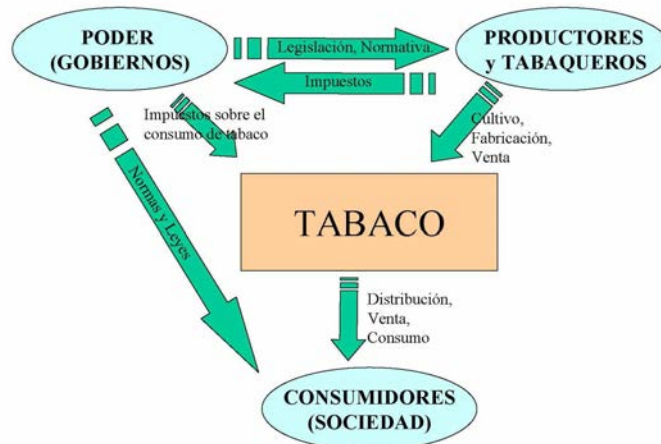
PODER (GOBIERNOS)

Legislación, Normativa

PRODUCTORES y TABAQUEROS

Impuestos

Impuestos sobre el consumo de tabaco

Cultivo, Fabricación, Venta

Normas y Leyes

TABACO

Distribución, Venta, Consumo

CONSUMIDORES (SOCIEDAD)